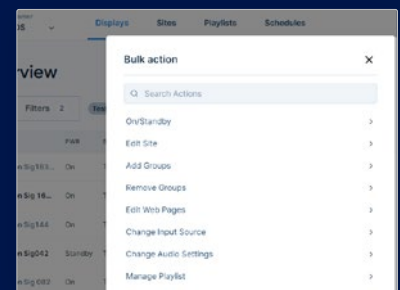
DS
Displays Sites Playlists Schedules
rview
Filters 2
PWR
n Sig163... On
n Sig 16... On
n Sig144 On
n Sig042 Standby
n Sig 002 On

Bulk action
×
Search Actions
On/Standby
Edit Site
Add Groups
Remove Groups
Edit Web Pages
Change Input Source
Change Audio Settings
Manage Playlist